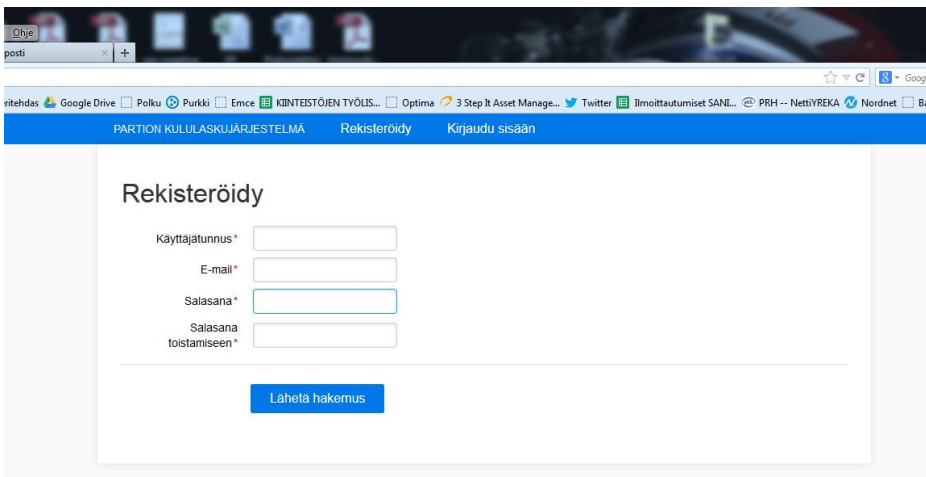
Ohje
posti

ritehdas Google Drive Polku Purkki Emce KIINTEISTÖJEN TYÖLIS... Optima 3 Step It Asset Manage... Twitter Ilmoittautumiset SANI... PRH -- NettiYREKA Nordnet Ba

PARTION KULULASKUJÄRJESTELMÄ Rekisteröidy Kirjaudu sisään

Rekisteröidy

Käyttäjätunnus*

E-mail*

Salasana*

Salasana toistamiseen*

Lähetä hakemus